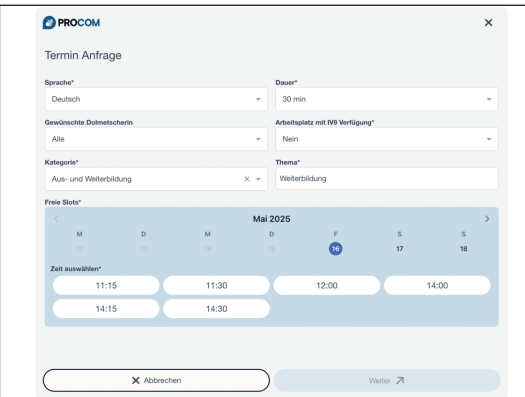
PROCOM

Termin Anfrage

Sprache*
Deutsch

Dauer*
30 min

Gewünschte Dolmetscherin
Alle

Arbeitsplatz mit IV9 Verfügung*
Nein

Kategorie*
Aus- und Weiterbildung

Thema*
Weiterbildung

Freie Slots*

Mai 2025

| M | D | M | D | F | S | S |
|---|---|---|---|---|---|---|
| 12 | 13 | 14 | 15 | 16 | 17 | 18 |

Zeit auswählen*

11:15
11:30
12:00
14:00
14:15
14:30

Abbrechen

Weiter